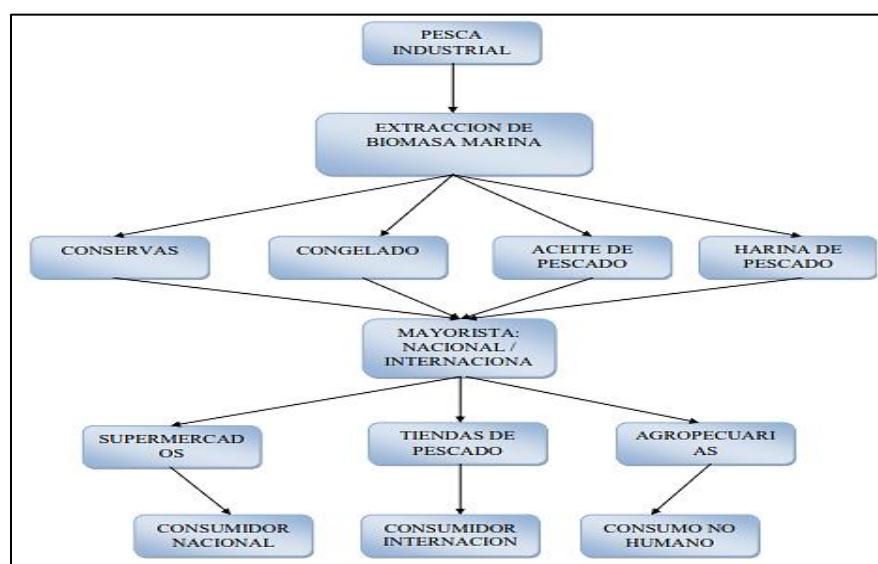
PESCA INDUSTRIAL

EXTRACCION DE BIOMASA MARINA

CONSERVAS

CONGELADO

ACEITE DE PESCADO

HARINA DE PESCADO

MAYORISTA: NACIONAL / INTERNACIONA

SUPERMERCAD OS

TIENDAS DE PESCADO

AGROPECUARI AS

CONSUMIDOR NACIONAL

CONSUMIDOR INTERNACION

CONSUMO NO HUMANO